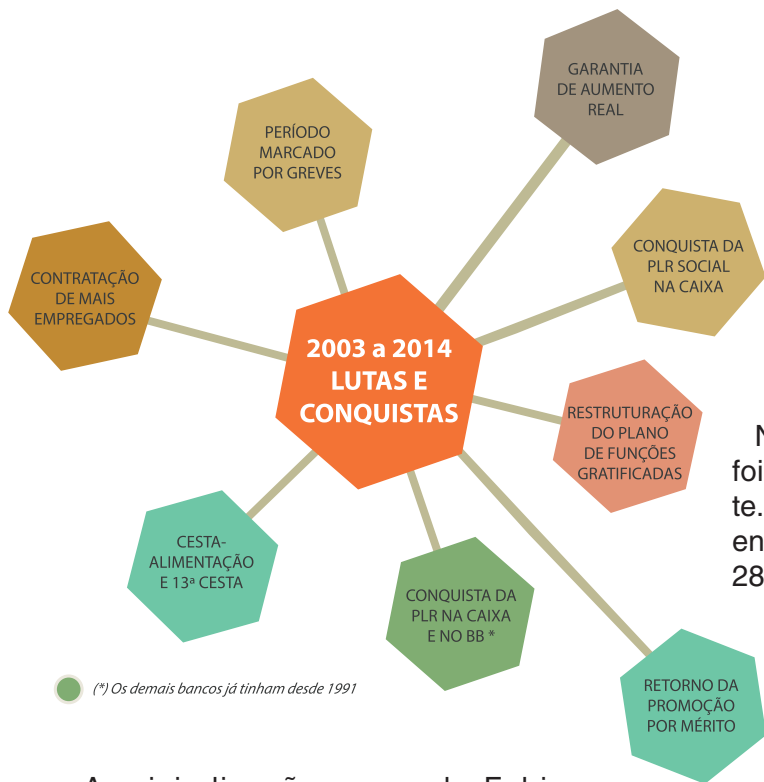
2003 a 2014
LUTAS E
CONQUISTAS

GARANTIA
DE AUMENTO
REAL

PERÍODO
MARCADO
POR GREVES

CONQUISTA DA
PLR SOCIAL
NA CAIXA

CONTRATAÇÃO
DE MAIS
EMPREGADOS

RESTRUTURAÇÃO
DO PLANO
DE FUNÇÕES
GRATIFICADAS

CESTA-
ALIMENTAÇÃO
E 13ª CESTA

CONQUISTA DA
PLR NA CAIXA
E NO BB *

RETORNO DA
PROMOÇÃO
POR MÉRITO

(*) Os demais bancos já tinham desde 1991

N
foi
te.
en
28

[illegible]